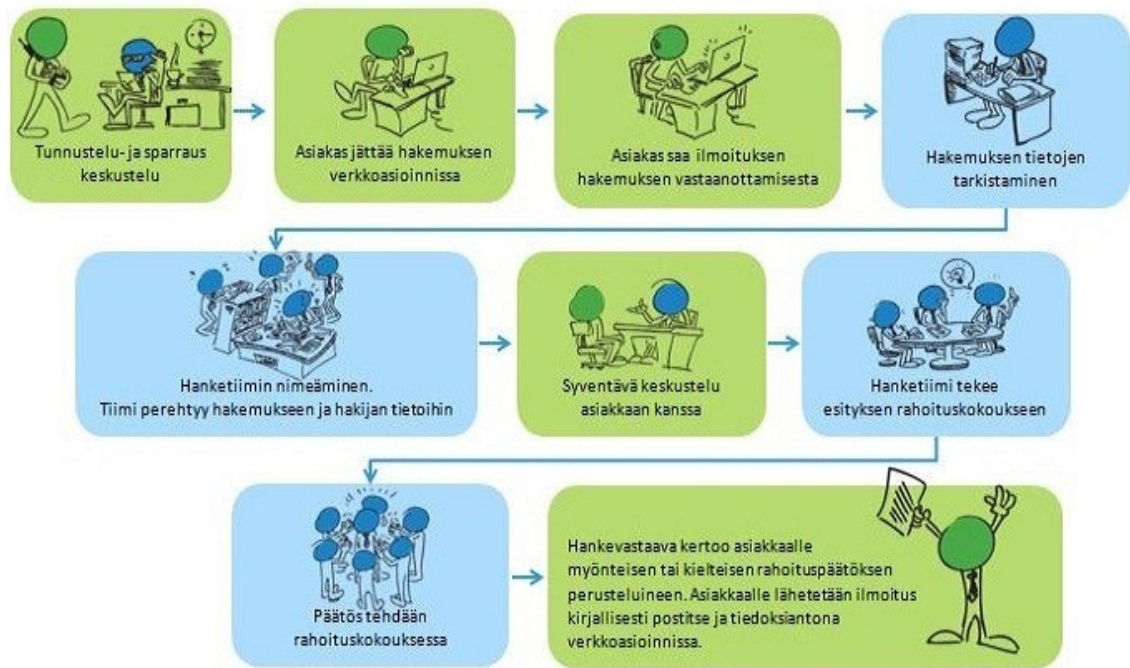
Tunnustelu- ja sparraus keskustelu

Asiakas jättää hakemuksen verkkoasioinnissa

Asiakas saa ilmoituksen hakemuksen vastaanottamisesta

Hakemuksen tietojen tarkistaminen

Hanketiimin nimeäminen. Tiimi perehtyy hakemukseen ja hakijan tietoihin

Syventävä keskustelu asiakkaan kanssa

Hanketiimi tekee esityksen rahoituskokoukseen

Päätös tehdään rahoituskokouksessa

Hankevastaava kertoo asiakkaalle myönteisen tai kielteisen rahoituspäätöksen perusteluineen. Asiakkaalle lähetetään ilmoitus kirjallisesti postitse ja tiedoksiantona verkkoasioinnissa.